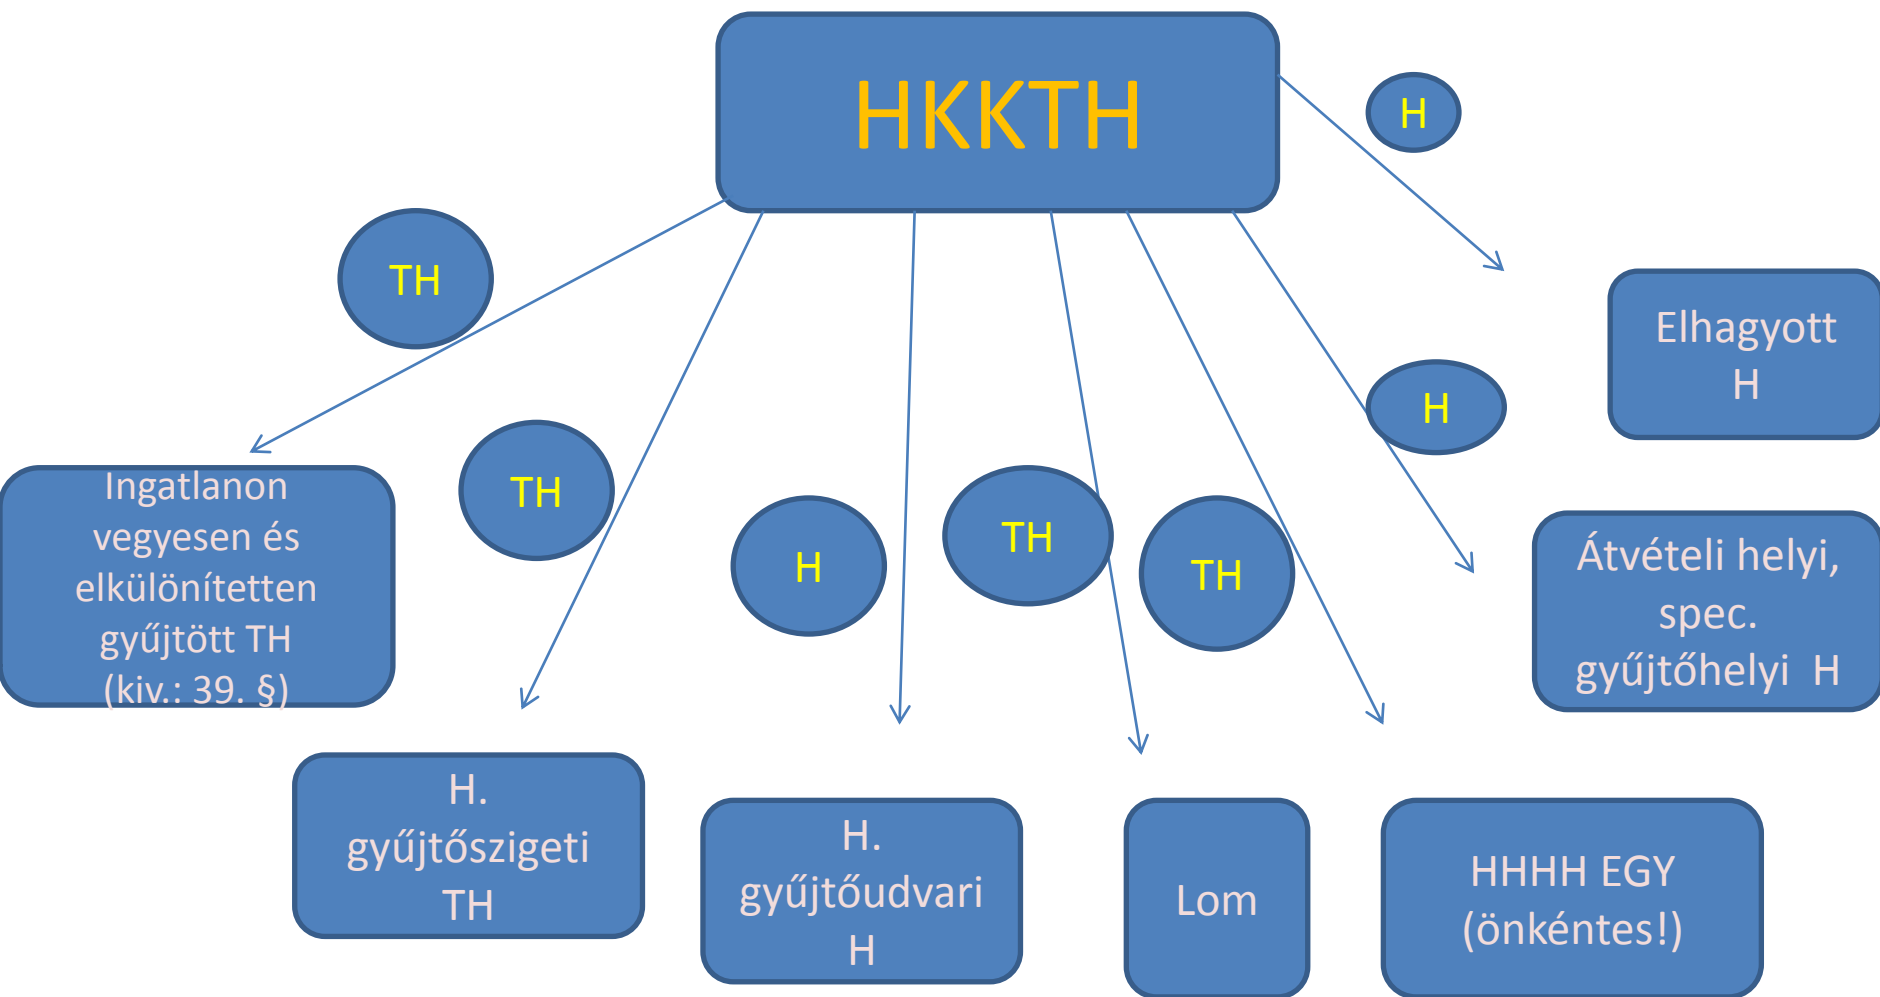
HKKTH

H

TH

H

Elhagyott H

Ingatlanon vegyesen és elkülönítetten gyűjtött TH (kiv.: 39. §)

TH

H

TH

TH

Átvételi helyi, spec. gyűjtőhelyi H

H. gyűjtőszigeti TH

H. gyűjtőudvari H

Lom

HHHH EGY (önkéntes!)